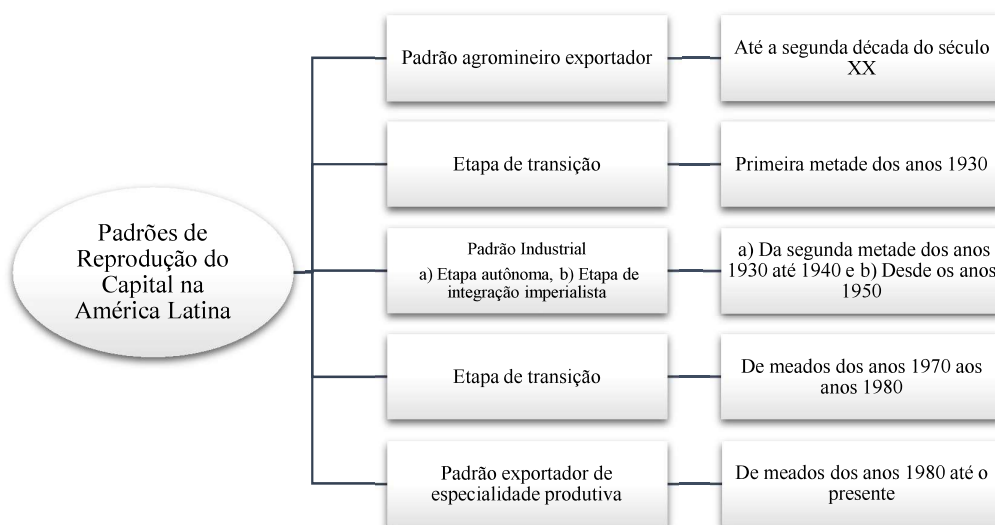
Padrões de Reprodução do Capital na América Latina

Padrão agromineiro exportador

Até a segunda década do século XX

Etapa de transição

Primeira metade dos anos 1930

Padrão Industrial
a) Etapa autônoma, b) Etapa de integração imperialista

a) Da segunda metade dos anos 1930 até 1940 e b) Desde os anos 1950

Etapa de transição

De meados dos anos 1970 aos anos 1980

Padrão exportador de especialidade produtiva

De meados dos anos 1980 até o presente